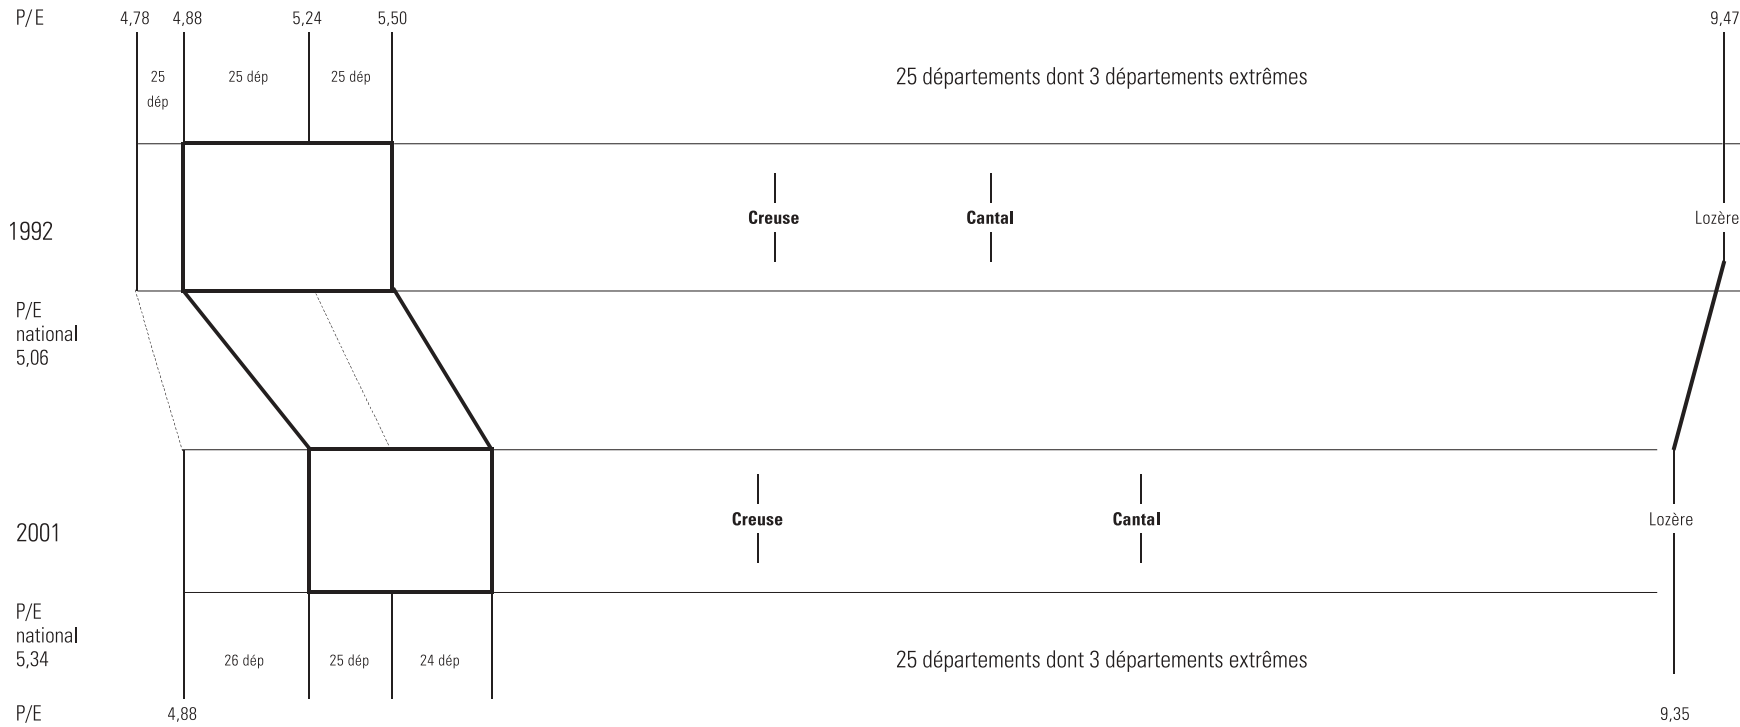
P/E 4,78 4,88 5,24 5,50 9,47

25 dép

25 dép

25 dép

25 départements dont 3 départements extrêmes

1992

Creuse

Cantal

Lozère

P/E national 5,06

2001

Creuse

Cantal

Lozère

P/E national 5,34

26 dép

25 dép

24 dép

25 départements dont 3 départements extrêmes

P/E 4,88 9,35